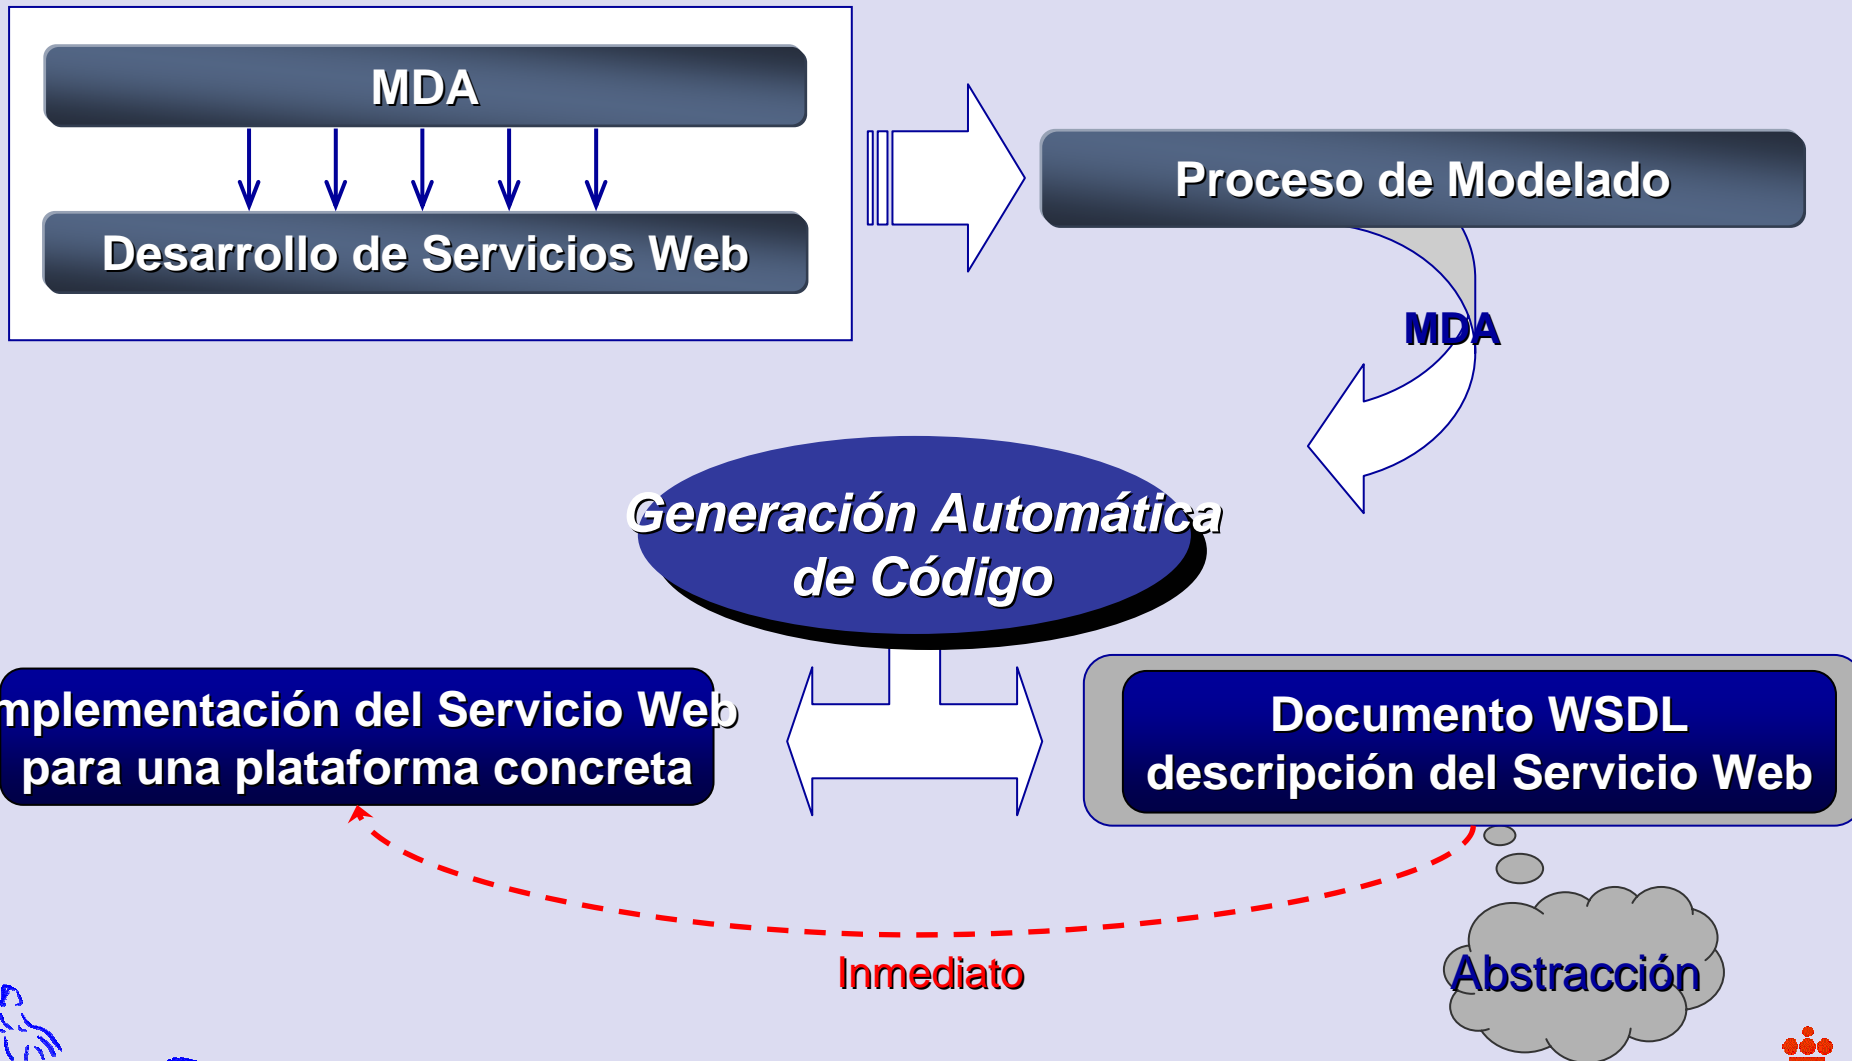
MDA

Desarrollo de Servicios Web

Proceso de Modelado

MDA

Generación Automática de Código

mplementación del Servicio Web para una plataforma concreta

Documento WSDL descripción del Servicio Web

Inmediato

Abstracción